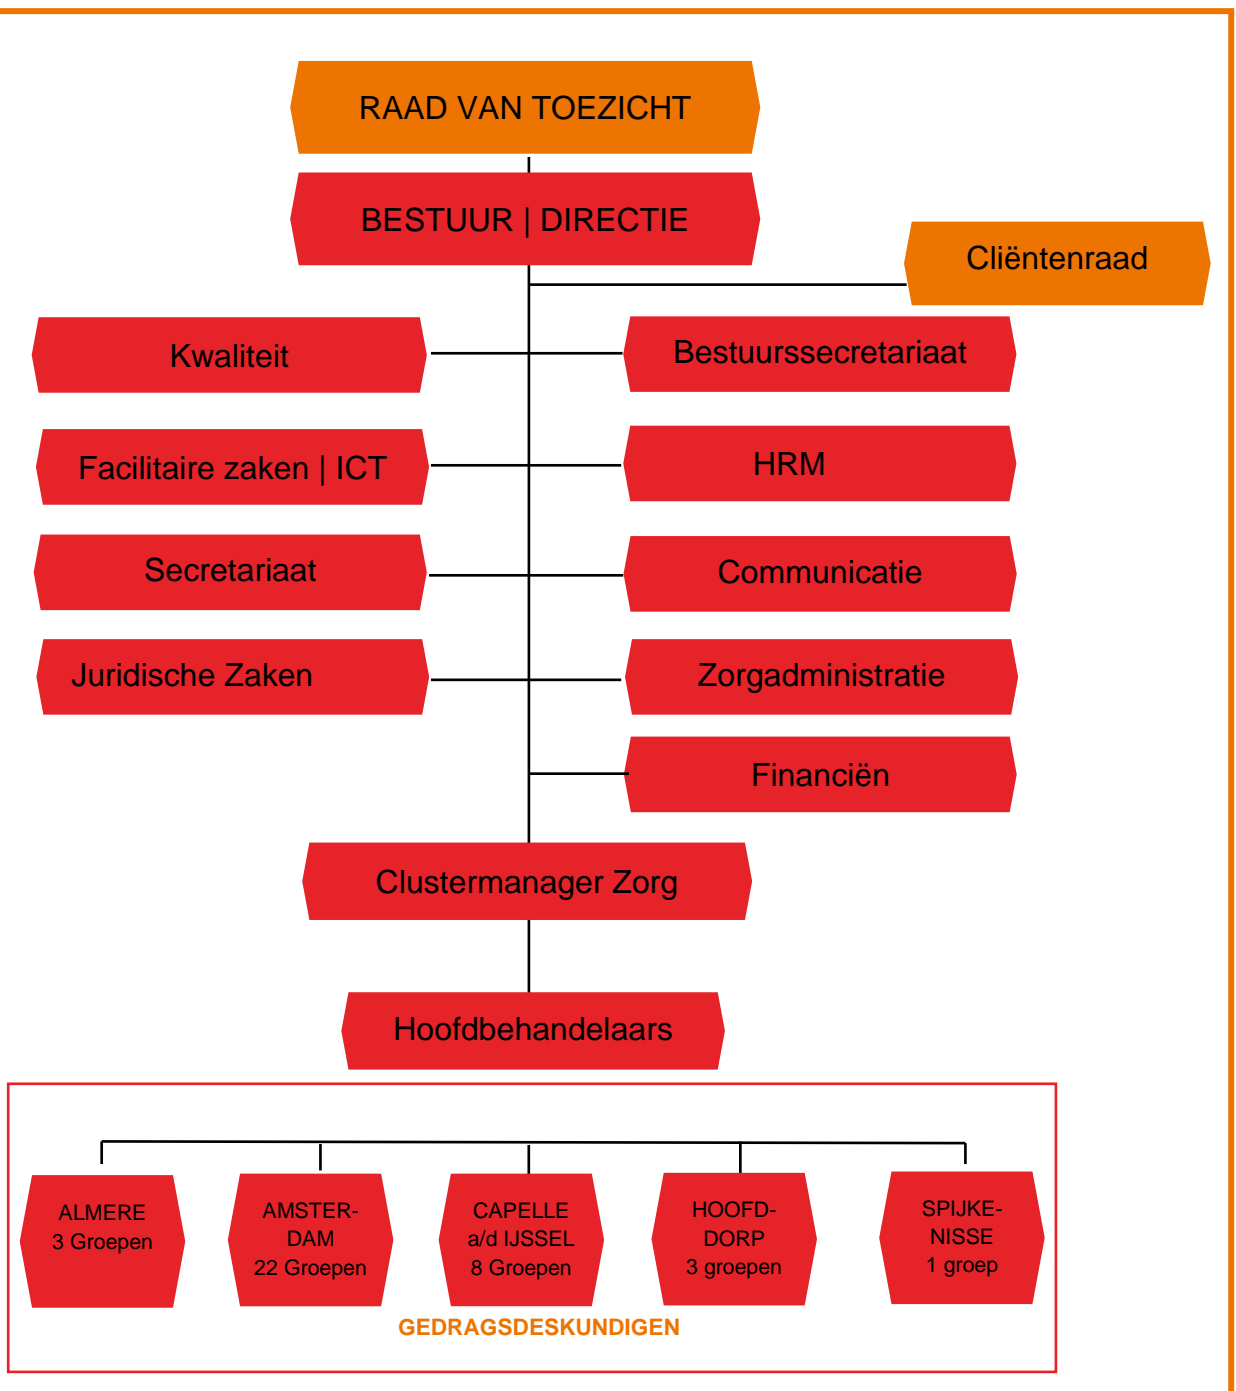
RAAD VAN TOEZICHT

BESTUUR | DIRECTIE

Cliëntenraad

Kwaliteit

Bestuurssecretariaat

Facilitaire zaken | ICT

HRM

Secretariaat

Communicatie

Juridische Zaken

Zorgadministratie

Financiën

Clustermanager Zorg

Hoofdbehandelaars

ALMERE
3 Groepen

AMSTER-
DAM
22 Groepen

CAPELLE
a/d IJSSEL
8 Groepen

HOOFD-
DORP
3 groepen

SPIJKE-
NISSE
1 groep

GEDRAGSDESKUNDIGEN